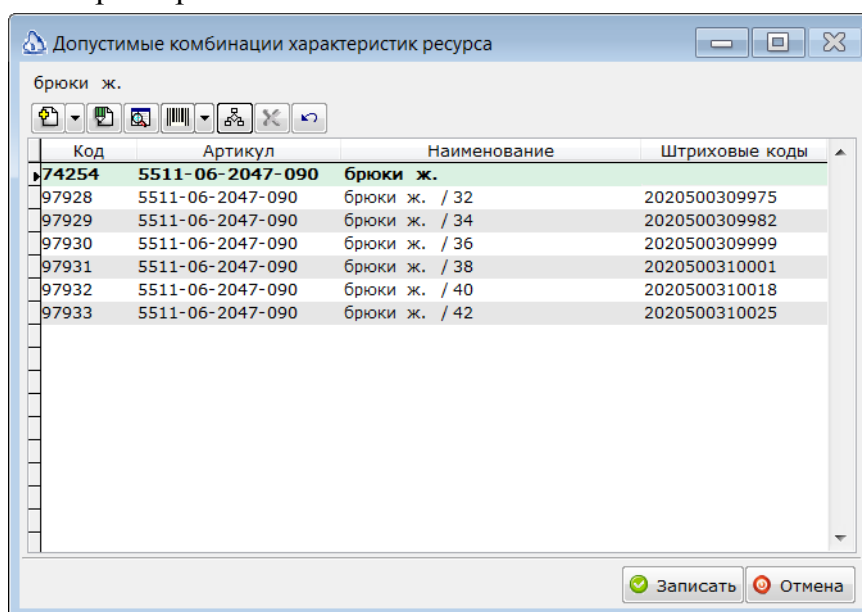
Допустимые комбинации характеристик ресурса

брюки ж.

| Код | Артикул | Наименование | Штриховые коды |
|---|---|---|---|
| 74254 | 5511-06-2047-090 | брюки ж. | |
| 97928 | 5511-06-2047-090 | брюки ж. / 32 | 2020500309975 |
| 97929 | 5511-06-2047-090 | брюки ж. / 34 | 2020500309982 |
| 97930 | 5511-06-2047-090 | брюки ж. / 36 | 2020500309999 |
| 97931 | 5511-06-2047-090 | брюки ж. / 38 | 2020500310001 |
| 97932 | 5511-06-2047-090 | брюки ж. / 40 | 2020500310018 |
| 97933 | 5511-06-2047-090 | брюки ж. / 42 | 2020500310025 |

Записать Отмена